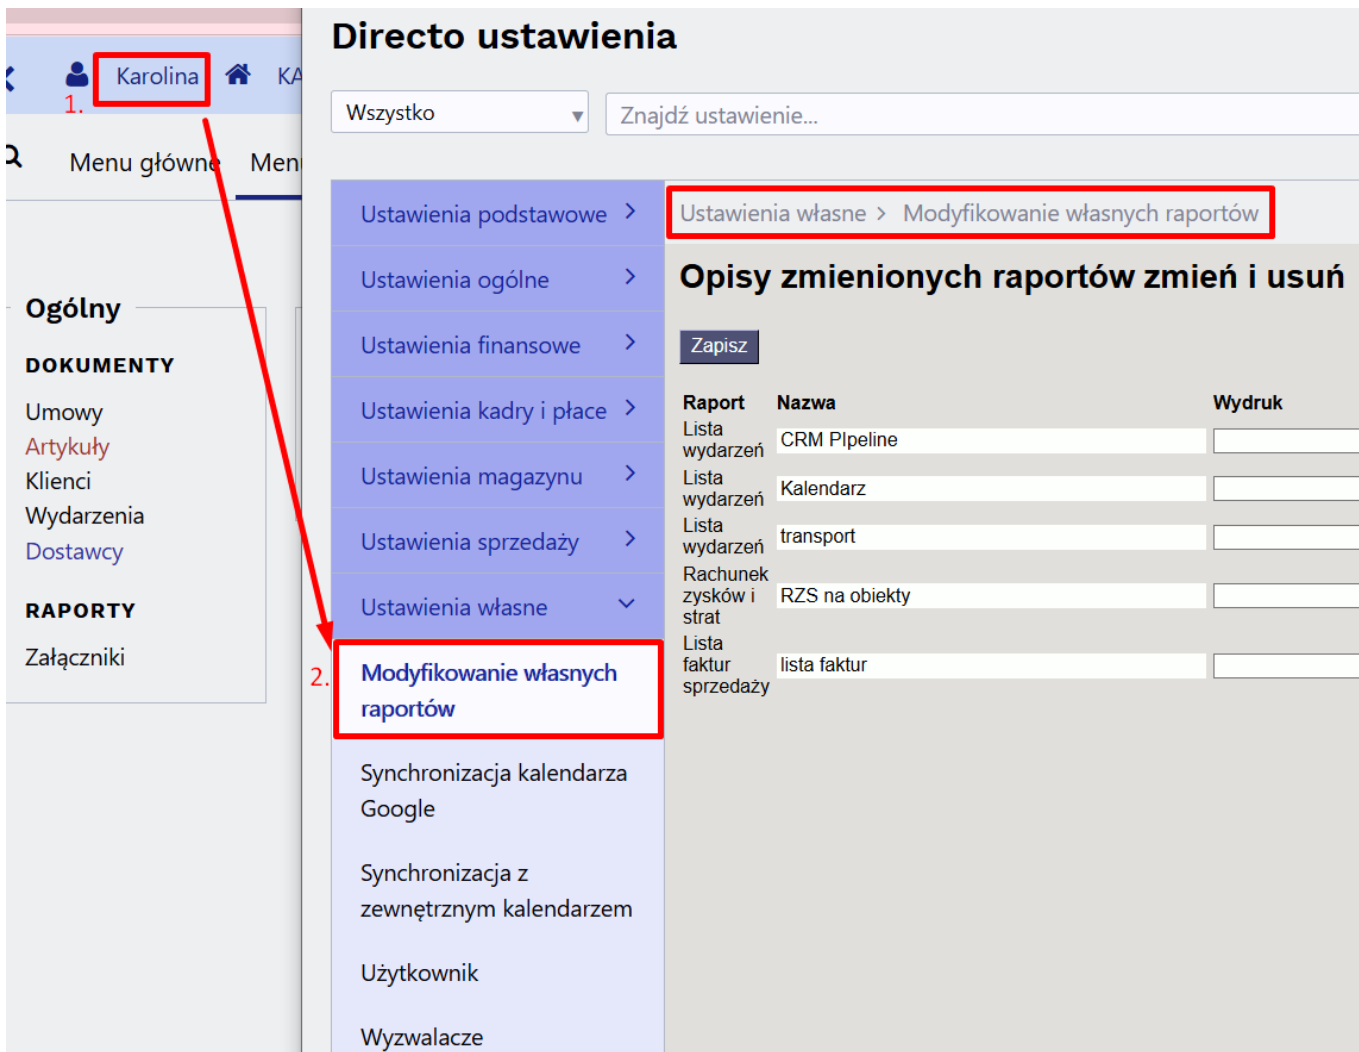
Karolina
1.
KA
Menu główne
Men

Ogólny
DOKUMENTY
Umowy
Artykuły
Klienci
Wydarzenia
Dostawcy

RAPORTY
Załączniki

Directo ustawienia

Wszystko
Znajdź ustawienie...

Ustawienia podstawowe
Ustawienia ogólne
Ustawienia finansowe
Ustawienia kadry i płace
Ustawienia magazynu
Ustawienia sprzedaży
Ustawienia własne
2.
Modyfikowanie własnych raportów
Synchronizacja kalendarza Google
Synchronizacja z zewnętrznym kalendarzem
Użytkownik
Wyzwalacze

Ustawienia własne > Modyfikowanie własnych raportów

Opisy zmienionych raportów zmień i usuń

Zapisz

| Raport | Nazwa | Wydruk |
|---|---|---|
| Lista wydarzeń | CRM PIpeline | |
| Lista wydarzeń | Kalendarz | |
| Lista wydarzeń | transport | |
| Rachunek zysków i strat | RZS na obiekty | |
| Lista faktur sprzedaży | lista faktur | |